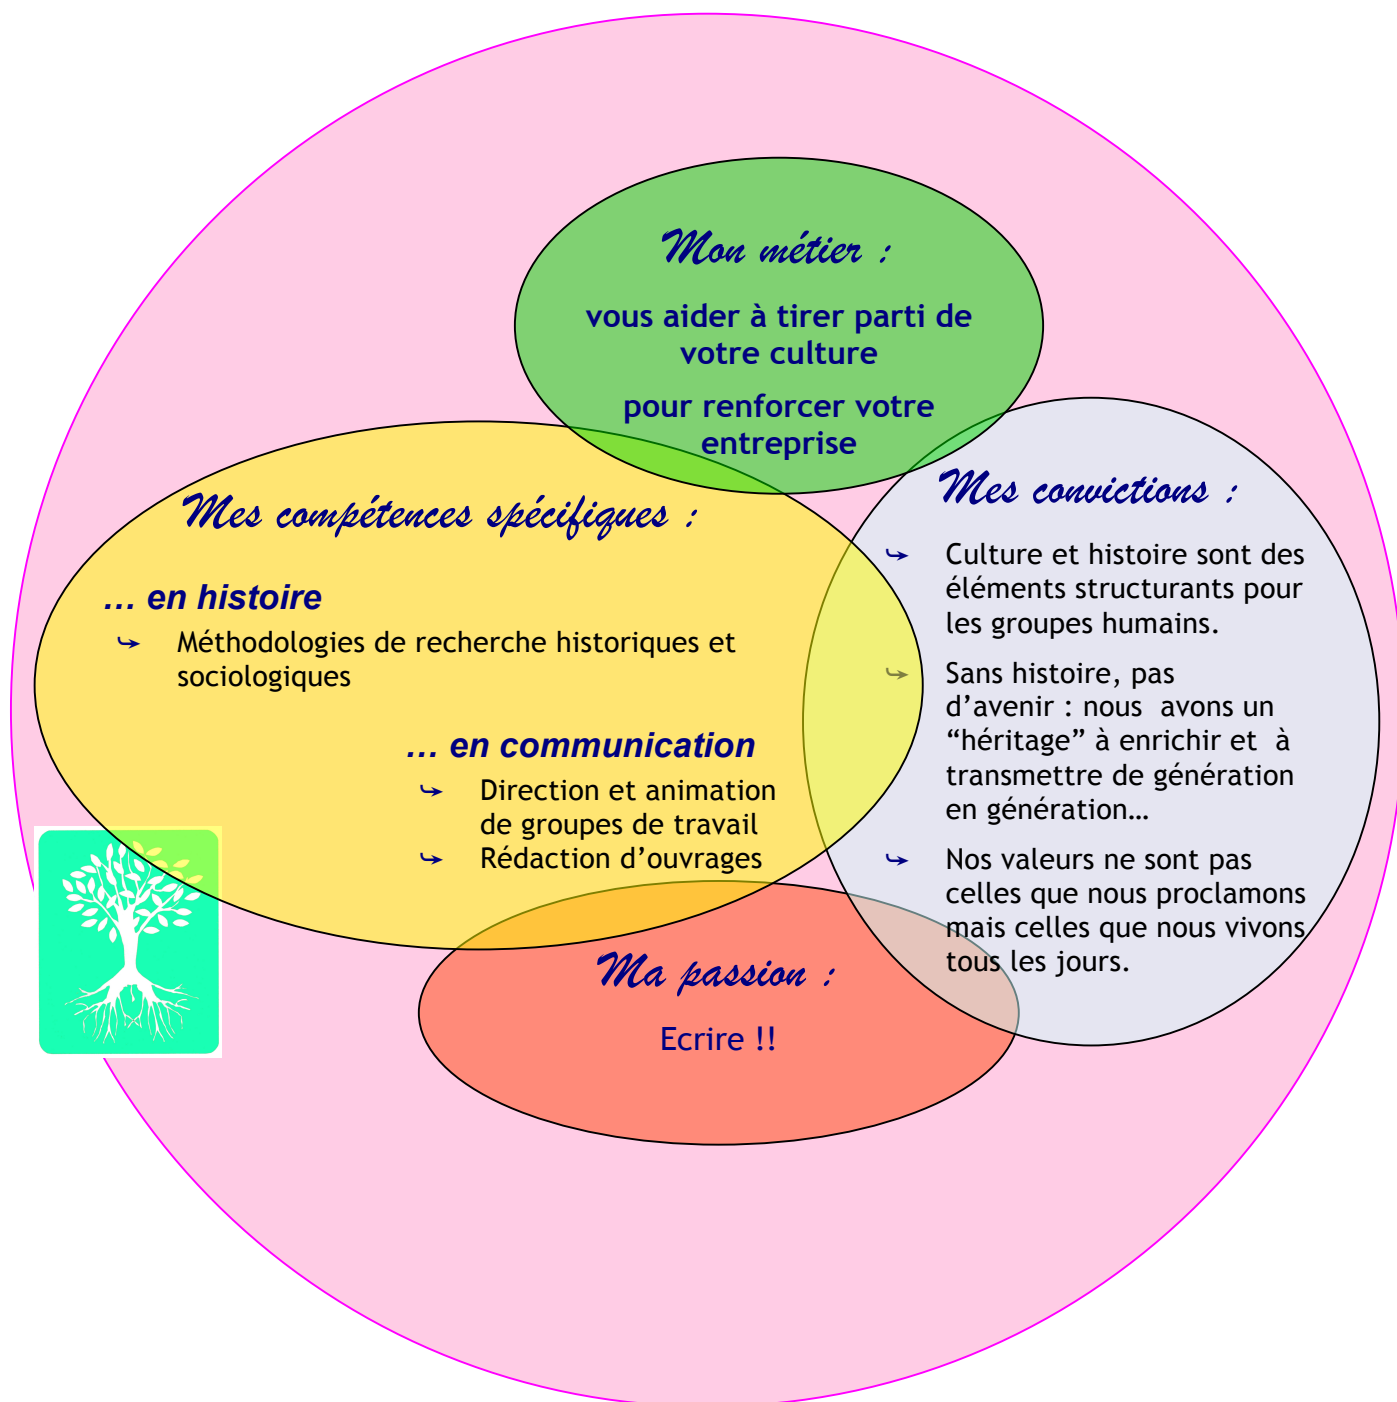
Mon métier :

vous aider à tirer parti de votre culture

pour renforcer votre entreprise

Mes compétences spécifiques :

… en histoire

↳ Méthodologies de recherche historiques et sociologiques

… en communication

↳ Direction et animation de groupes de travail

↳ Rédaction d'ouvrages

Mes convictions :

↳ Culture et histoire sont des éléments structurants pour les groupes humains.

↳ Sans histoire, pas d'avenir : nous avons un "héritage" à enrichir et à transmettre de génération en génération…

↳ Nos valeurs ne sont pas celles que nous proclamons mais celles que nous vivons tous les jours.

Ma passion :

Ecrire !!